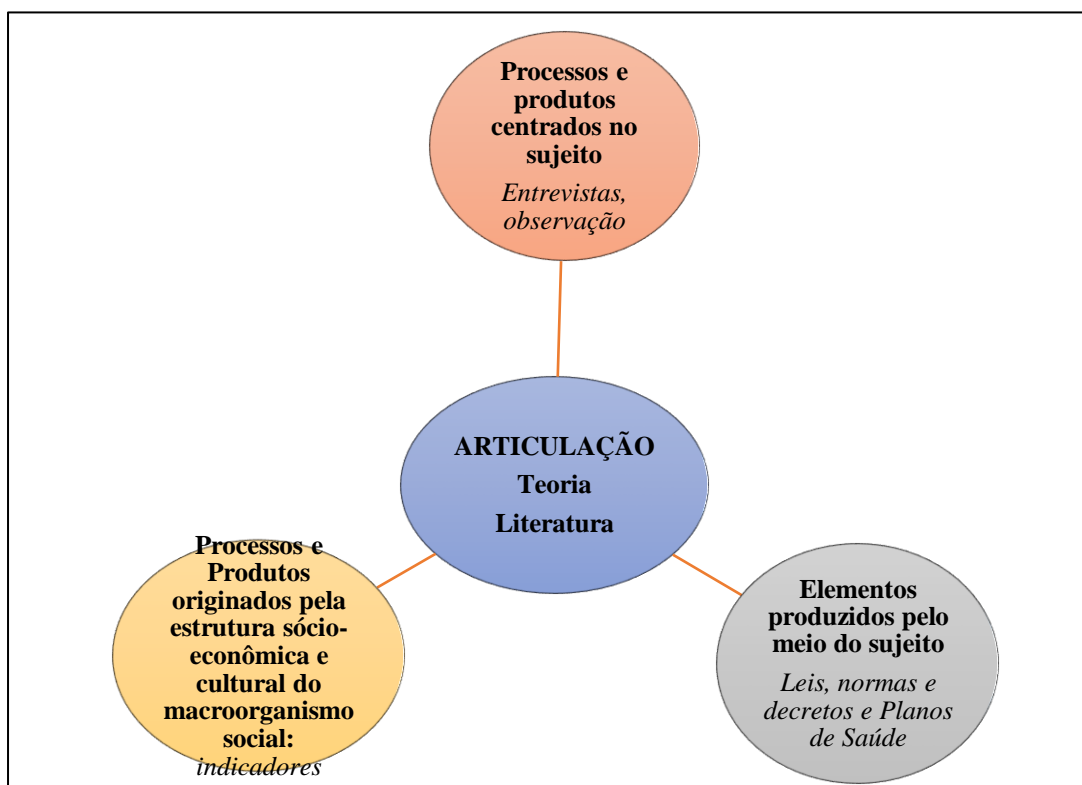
Processos e produtos centrados no sujeito

*Entrevistas, observação*

ARTICULAÇÃO
Teoria
Literatura

Processos e Produtos originados pela estrutura sócio-econômica e cultural do macroorganismo social:
*indicadores*

Elementos produzidos pelo meio do sujeito

*Leis, normas e decretos e Planos de Saúde*